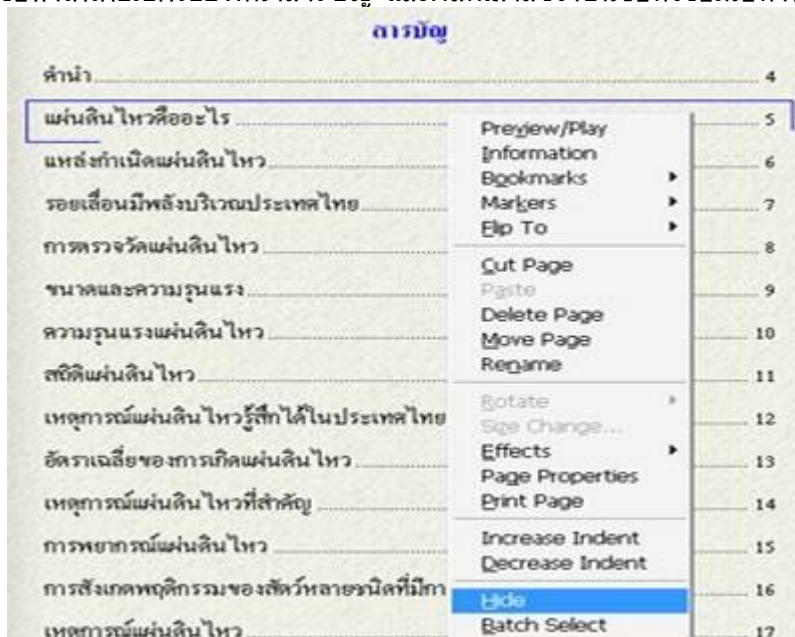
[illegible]

สารบัญ

คำนำ 4

แผ่นดินไหวคืออะไร 5

แหล่งกำเนิดแผ่นดินไหว 6

รอยเลื่อนมีพลังบริเวณประเทศไทย 7

การตรวจวัดแผ่นดินไหว 8

ขนาดและความรุนแรง 9

ความรุนแรงแผ่นดินไหว 10

สถิติแผ่นดินไหว 11

เหตุการณ์แผ่นดินไหวรู้สึกได้ในประเทศไทย 12

อัตราเฉลี่ยของการเกิดแผ่นดินไหว 13

เหตุการณ์แผ่นดินไหวที่สำคัญ 14

การพยากรณ์แผ่นดินไหว 15

การสังเกตพฤติกรรมของสัตว์หลายชนิดที่มีกา 16

เหตุการณ์แผ่นดินไหว 17

Preview/Play
Information
Bookmarks
Markers
Flip To
Cut Page
Paste
Delete Page
Move Page
Rename
Rotate
Size Change...
Effects
Page Properties
Print Page
Increase Indent
Decrease Indent
Hide
Batch Select